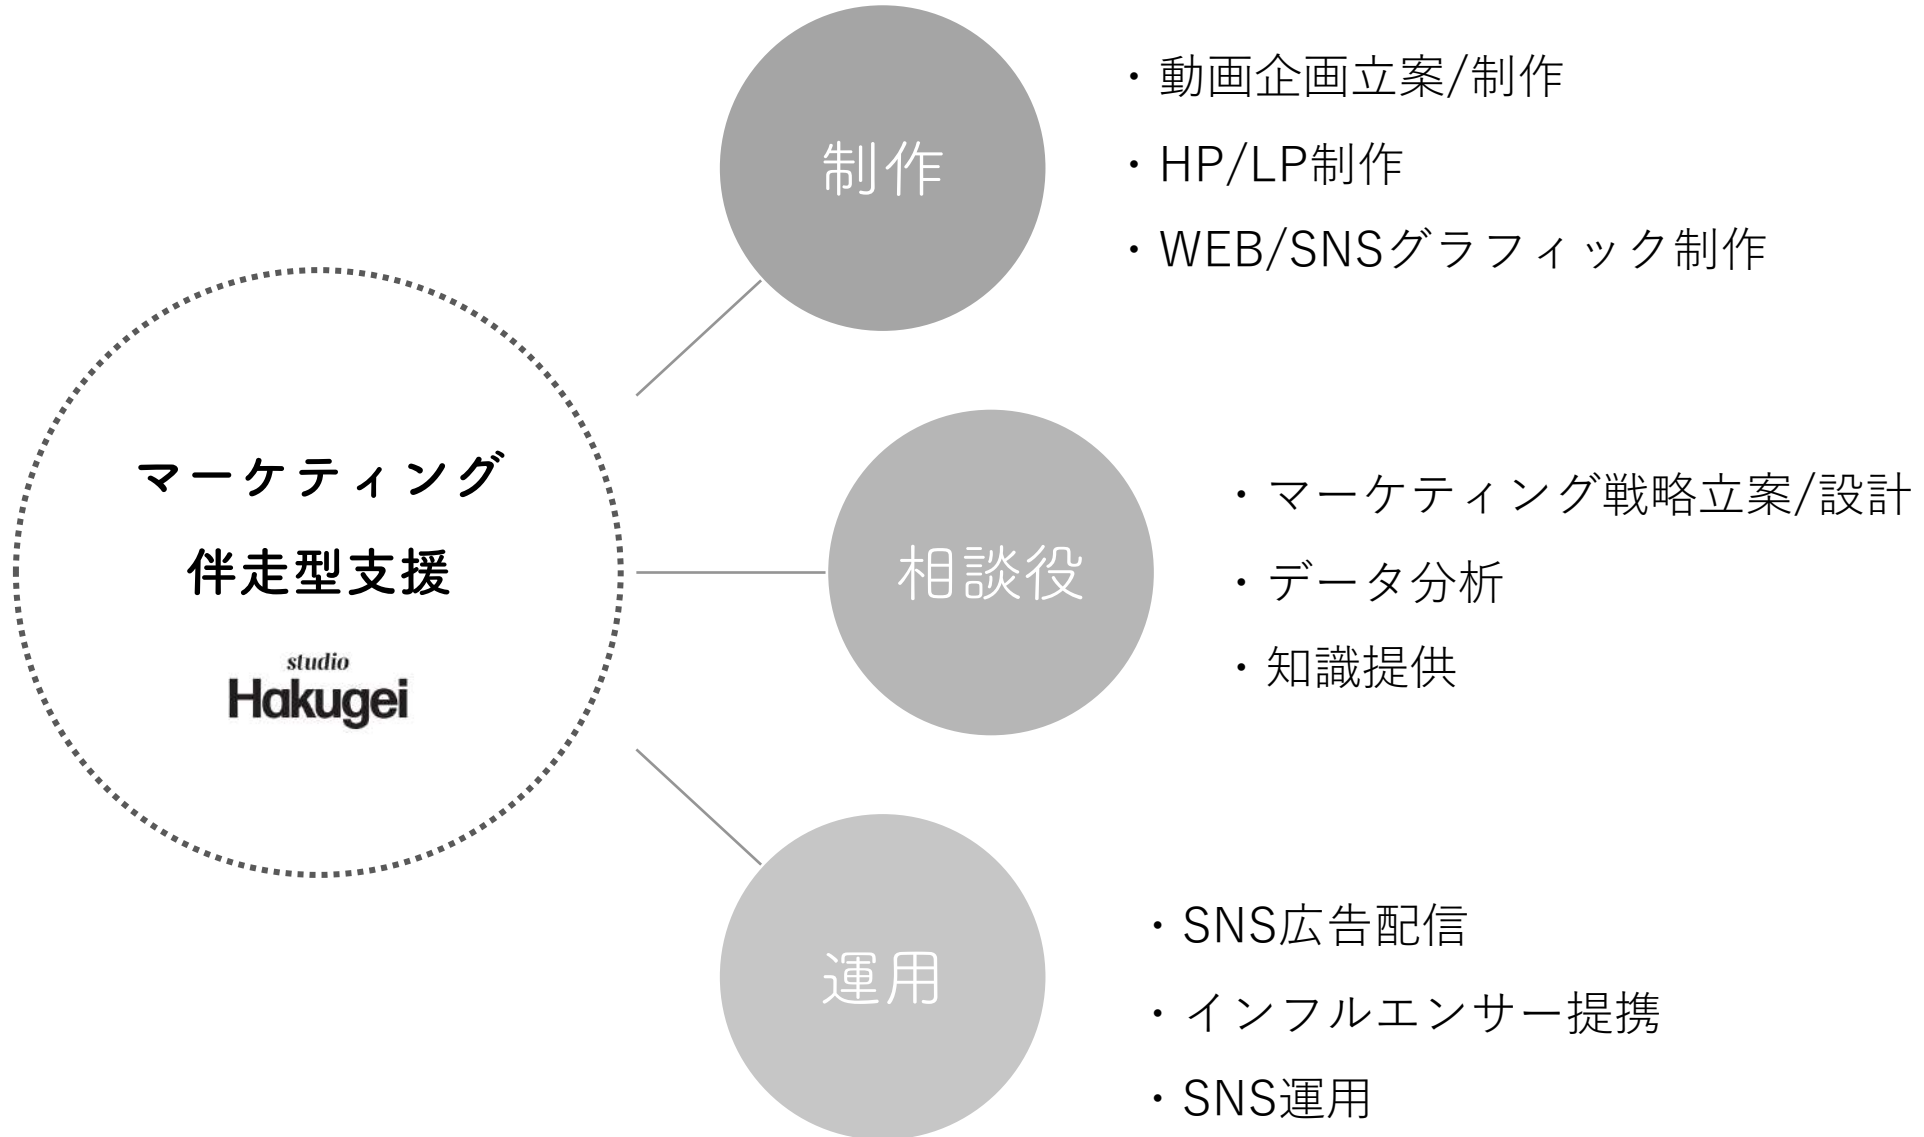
マーケティング
伴走型支援
studio
Hakugei

制作

・動画企画立案/制作
・HP/LP制作
・WEB/SNSグラフィック制作

相談役

・マーケティング戦略立案/設計
・データ分析
・知識提供

運用

・SNS広告配信
・インフルエンサー提携
・SNS運用